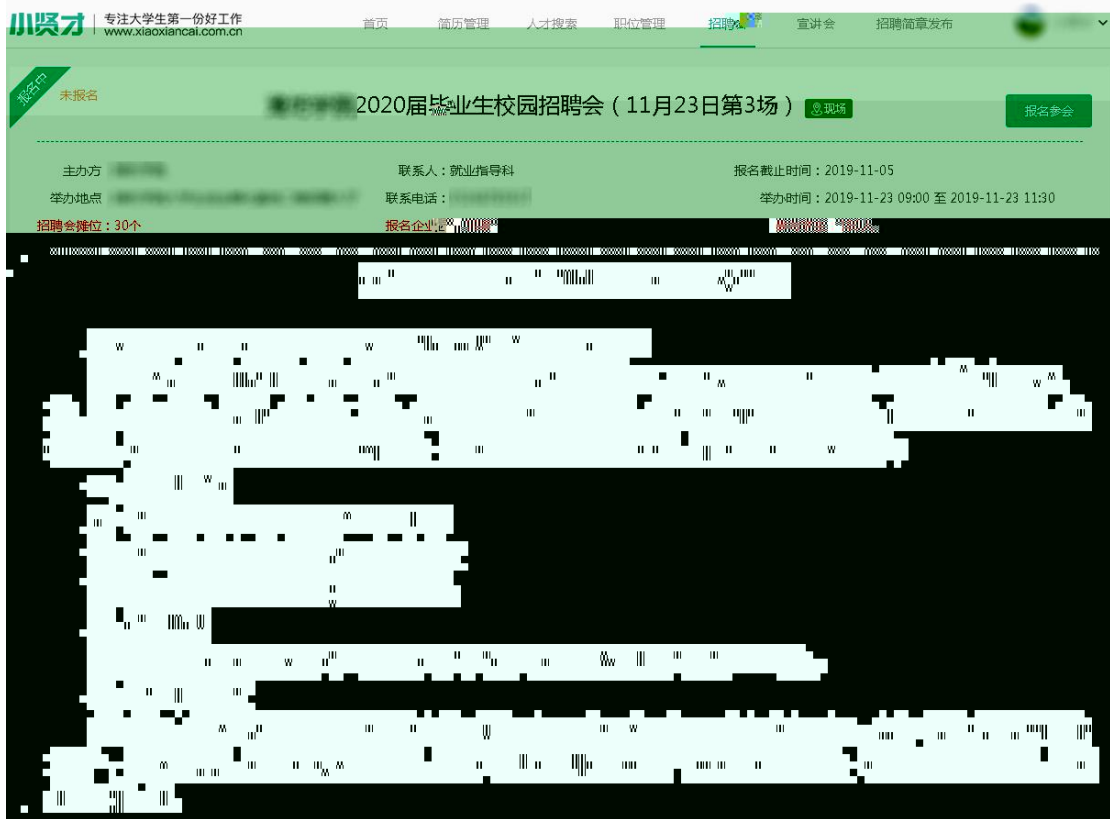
小贤才 | 专注大学生第一份好工作 www.xiaoxiancai.com.cn

首页 简历管理 人才搜索 职位管理 招聘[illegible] 宣讲会 招聘简章发布

报名中

未报名

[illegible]2020届毕业生校园招聘会（11月23日第3场） 现场

报名参会

主办方 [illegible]

联系人：就业指导科

报名截止时间：2019-11-05

举办地点 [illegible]

联系电话：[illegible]

举办时间：2019-11-23 09:00 至 2019-11-23 11:30

招聘会摊位：30个

报名企业：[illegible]

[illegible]